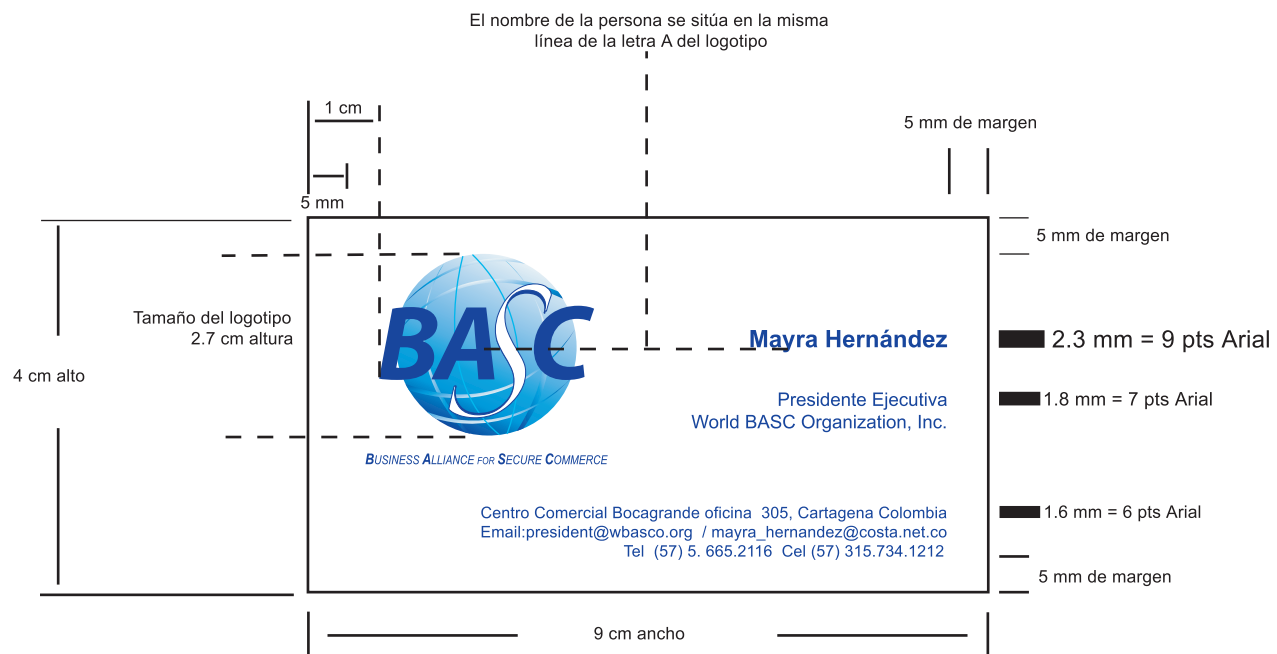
El nombre de la persona se sitúa en la misma línea de la letra A del logotipo

1 cm

5 mm

5 mm de margen

5 mm de margen

Tamaño del logotipo 2.7 cm altura

4 cm alto

BASC

BUSINESS ALLIANCE FOR SECURE COMMERCE

Mayra Hernández

2.3 mm = 9 pts Arial

Presidente Ejecutiva
World BASC Organization, Inc.

1.8 mm = 7 pts Arial

Centro Comercial Bocagrande oficina 305, Cartagena Colombia
Email:president@wbasco.org / mayra_hernandez@costa.net.co
Tel (57) 5. 665.2116 Cel (57) 315.734.1212

1.6 mm = 6 pts Arial

5 mm de margen

9 cm ancho